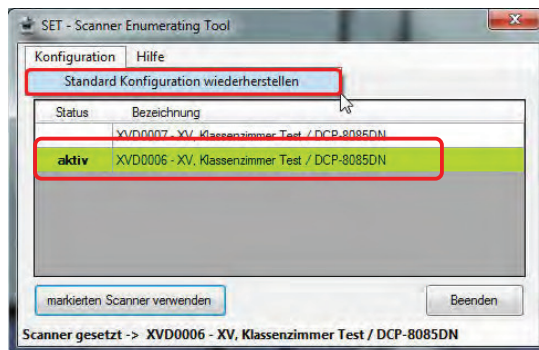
SET - Scanner Enumerating Tool

Konfiguration Hilfe

Standard Konfiguration wiederherstellen

| Status | Bezeichnung |
|---|---|
| | XVD0007 - XV, Klassenzimmer Test / DCP-8085DN |
| aktiv | XVD0006 - XV, Klassenzimmer Test / DCP-8085DN |

markierten Scanner verwenden

Beenden

Scanner gesetzt -> XVD0006 - XV, Klassenzimmer Test / DCP-8085DN